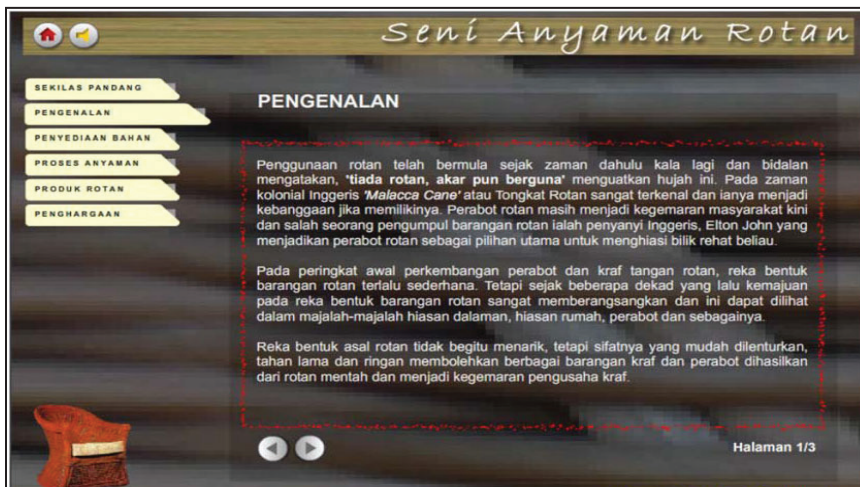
Seni Anyaman Rotan

SEKILAS PANDANG
PENGENALAN
PENYEDIAAN BAHAN
PROSES ANYAMAN
PRODUK ROTAN
PENGHARGAAN

PENGENALAN

Penggunaan rotan telah bermula sejak zaman dahulu kala lagi dan bidalan mengatakan, **'tiada rotan, akar pun berguna'** menguatkan hujah ini. Pada zaman kolonial Inggeris *'Malacca Cane'* atau Tongkat Rotan sangat terkenal dan ianya menjadi kebanggaan jika memilikinya. Perabot rotan masih menjadi kegemaran masyarakat kini dan salah seorang pengumpul barangan rotan ialah penyanyi Inggeris, Elton John yang menjadikan perabot rotan sebagai pilihan utama untuk menghiasi bilik rehat beliau.

Pada peringkat awal perkembangan perabot dan kraf tangan rotan, reka bentuk barangan rotan terlalu sederhana. Tetapi sejak beberapa dekad yang lalu kemajuan pada reka bentuk barangan rotan sangat memberangsangkan dan ini dapat dilihat dalam majalah-majalah hiasan dalaman, hiasan rumah, perabot dan sebagainya.

Reka bentuk asal rotan tidak begitu menarik, tetapi sifatnya yang mudah dilenturkan, tahan lama dan ringan membolehkan berbagai barangan kraf dan perabot dihasilkan dari rotan mentah dan menjadi kegemaran pengusaha kraf.

Halaman 1/3